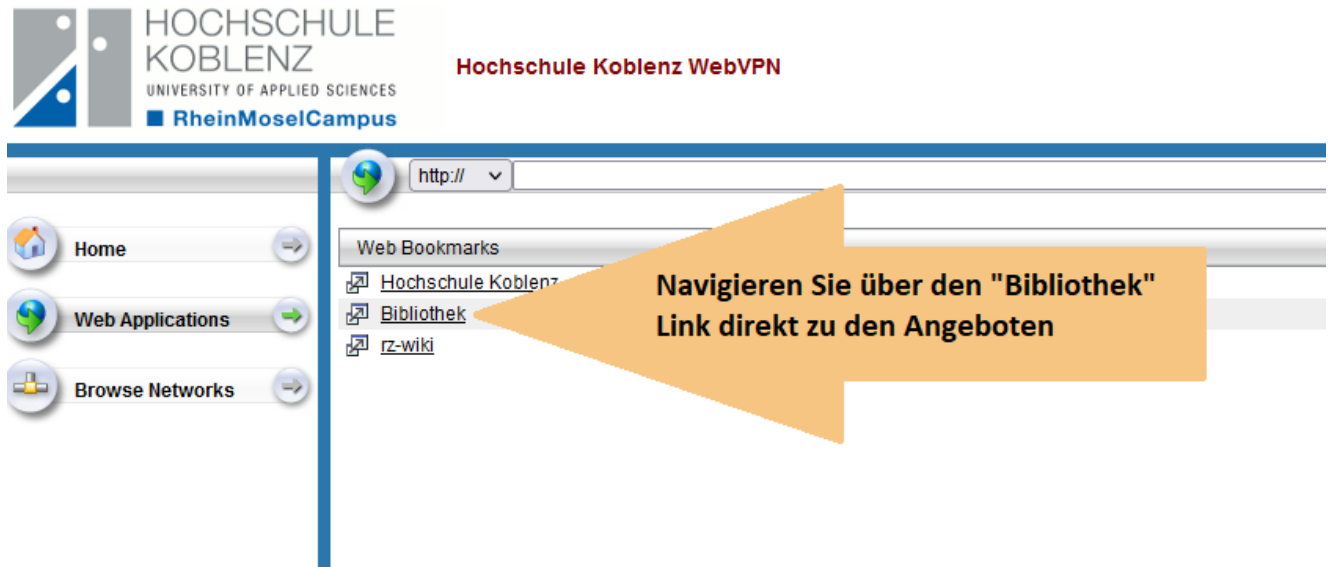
HOCHSCHULE
KOBLENZ
UNIVERSITY OF APPLIED SCIENCES
RheinMoselCampus

Hochschule Koblenz WebVPN

http://

Home

Web Applications

Browse Networks

Web Bookmarks

Hochschule Koblenz

Bibliothek

rz-wiki

Navigieren Sie über den "Bibliothek" Link direkt zu den Angeboten